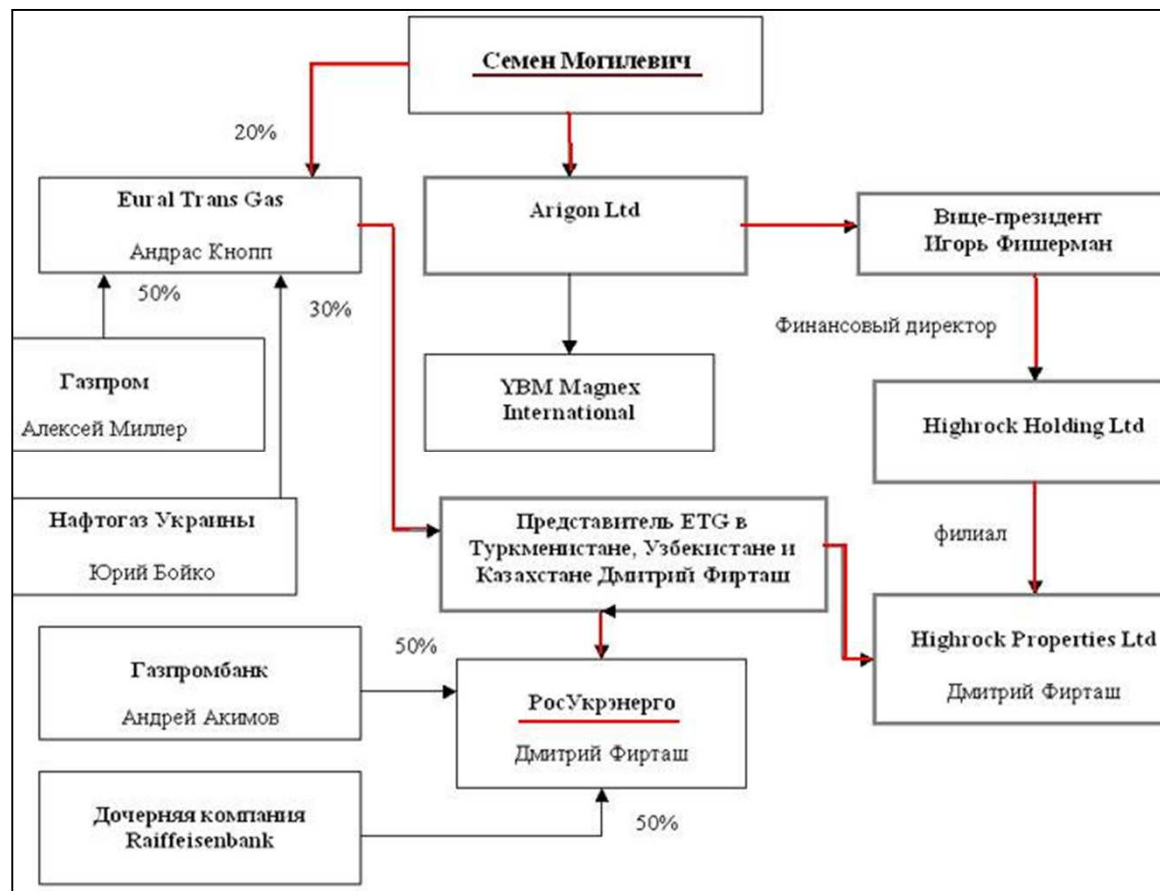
Семен Могилевич

20%

Eural Trans Gas

Андрас Кнопп

50%

30%

Газпром

Алексей Миллер

Нафтогаз Украины

Юрий Бойко

Arigon Ltd

YBM Magnex International

Вице-президент Игорь Фишерман

Финансовый директор

Highrock Holding Ltd

филиал

Представитель ETG в Туркменистане, Узбекистане и Казахстане Дмитрий Фирташ

Highrock Properties Ltd

Дмитрий Фирташ

Газпромбанк

Андрей Акимов

50%

РосУкрэнерго

Дмитрий Фирташ

Дочерняя компания Raiffeisenbank

50%